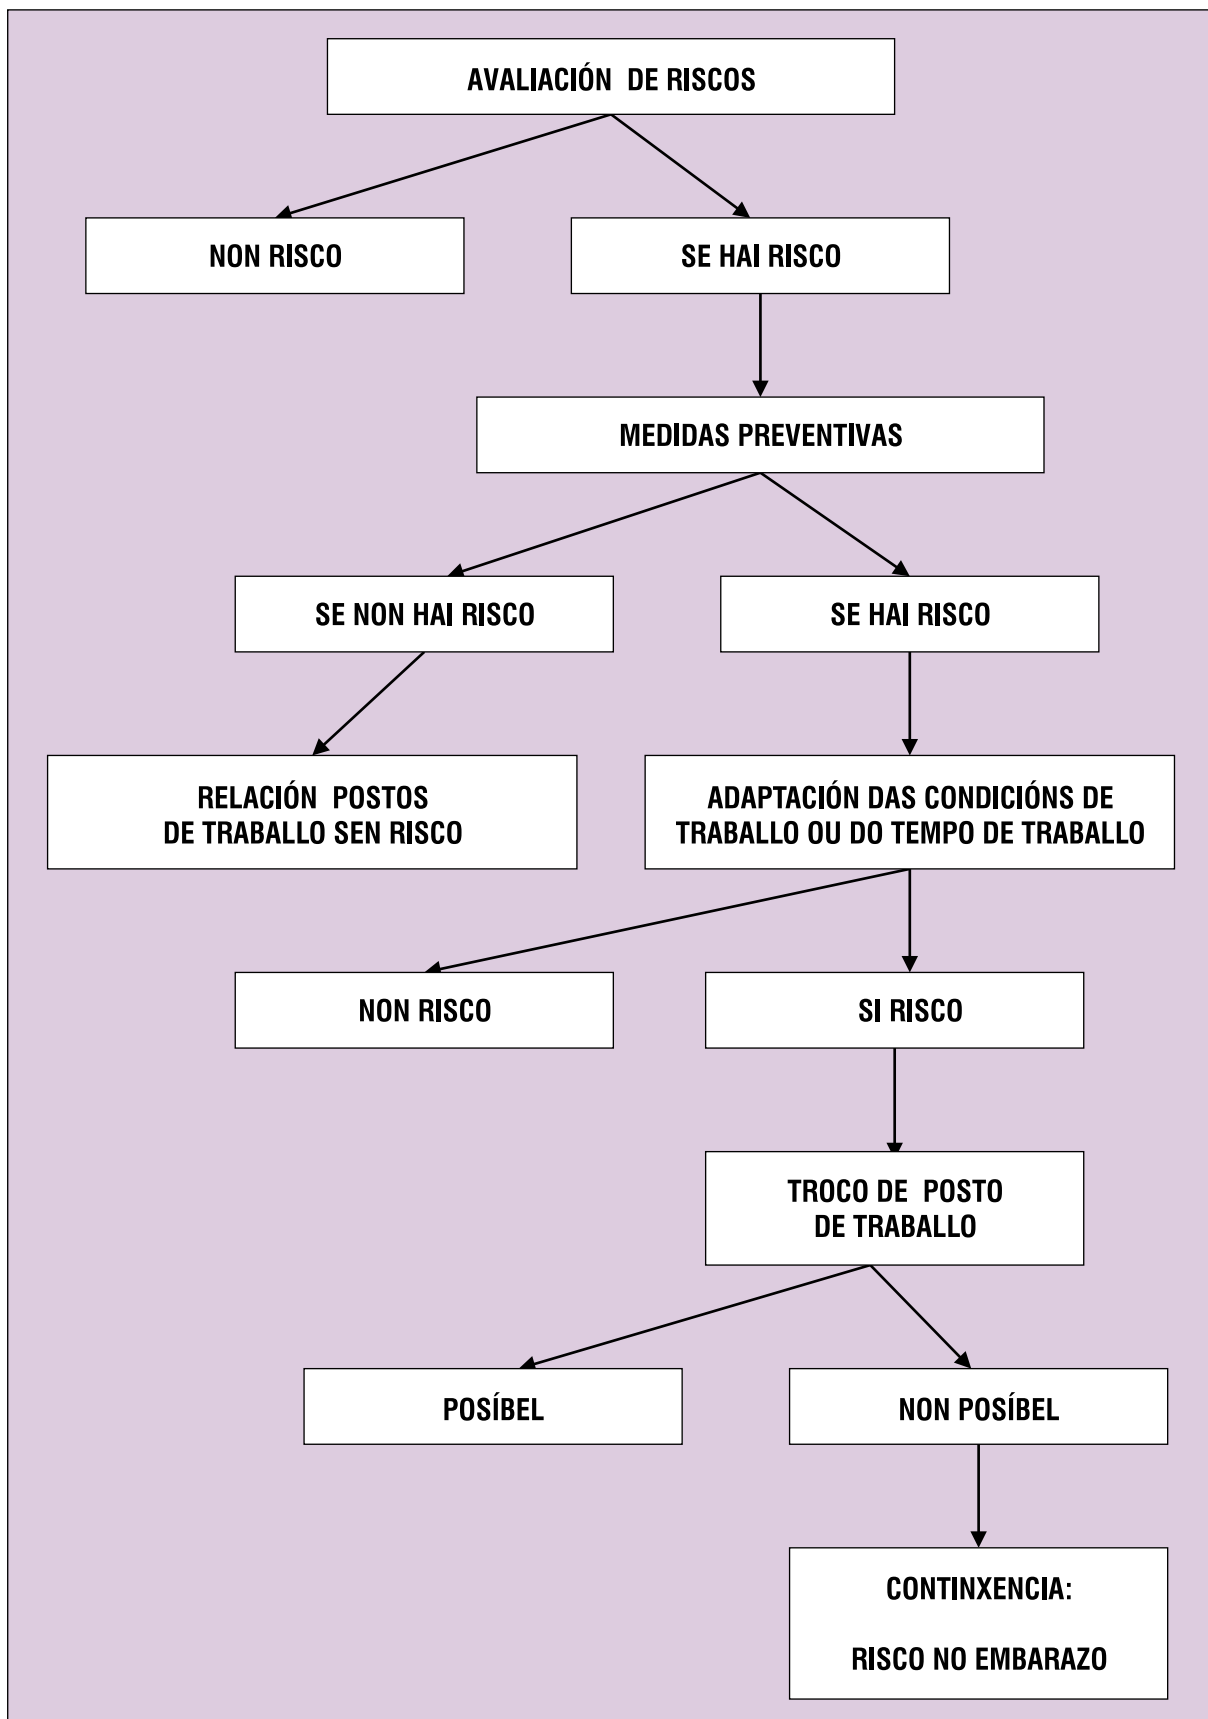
AVALIACIÓN DE RISCOS

NON RISCO

SE HAI RISCO

MEDIDAS PREVENTIVAS

SE NON HAI RISCO

SE HAI RISCO

RELACIÓN POSTOS DE TRABALLO SEN RISCO

ADAPTACIÓN DAS CONDICIÓNS DE TRABALLO OU DO TEMPO DE TRABALLO

NON RISCO

SI RISCO

TROCO DE POSTO DE TRABALLO

POSÍBEL

NON POSÍBEL

CONTINXENCIA:

RISCO NO EMBARAZO